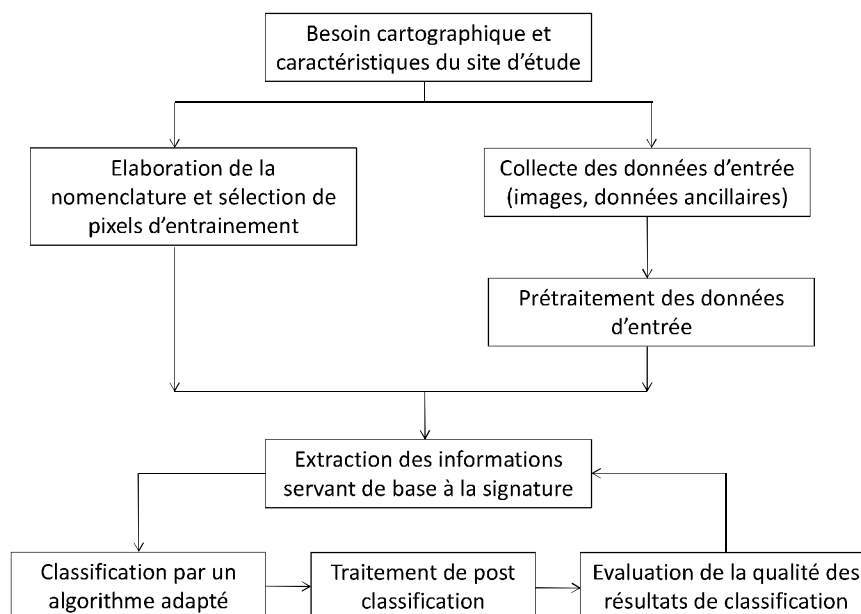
Besoin cartographique et caractéristiques du site d'étude

Elaboration de la nomenclature et sélection de pixels d'entrainement

Collecte des données d'entrée (images, données ancillaires)

Prétraitement des données d'entrée

Extraction des informations servant de base à la signature

Classification par un algorithme adapté

Traitement de post classification

Evaluation de la qualité des résultats de classification